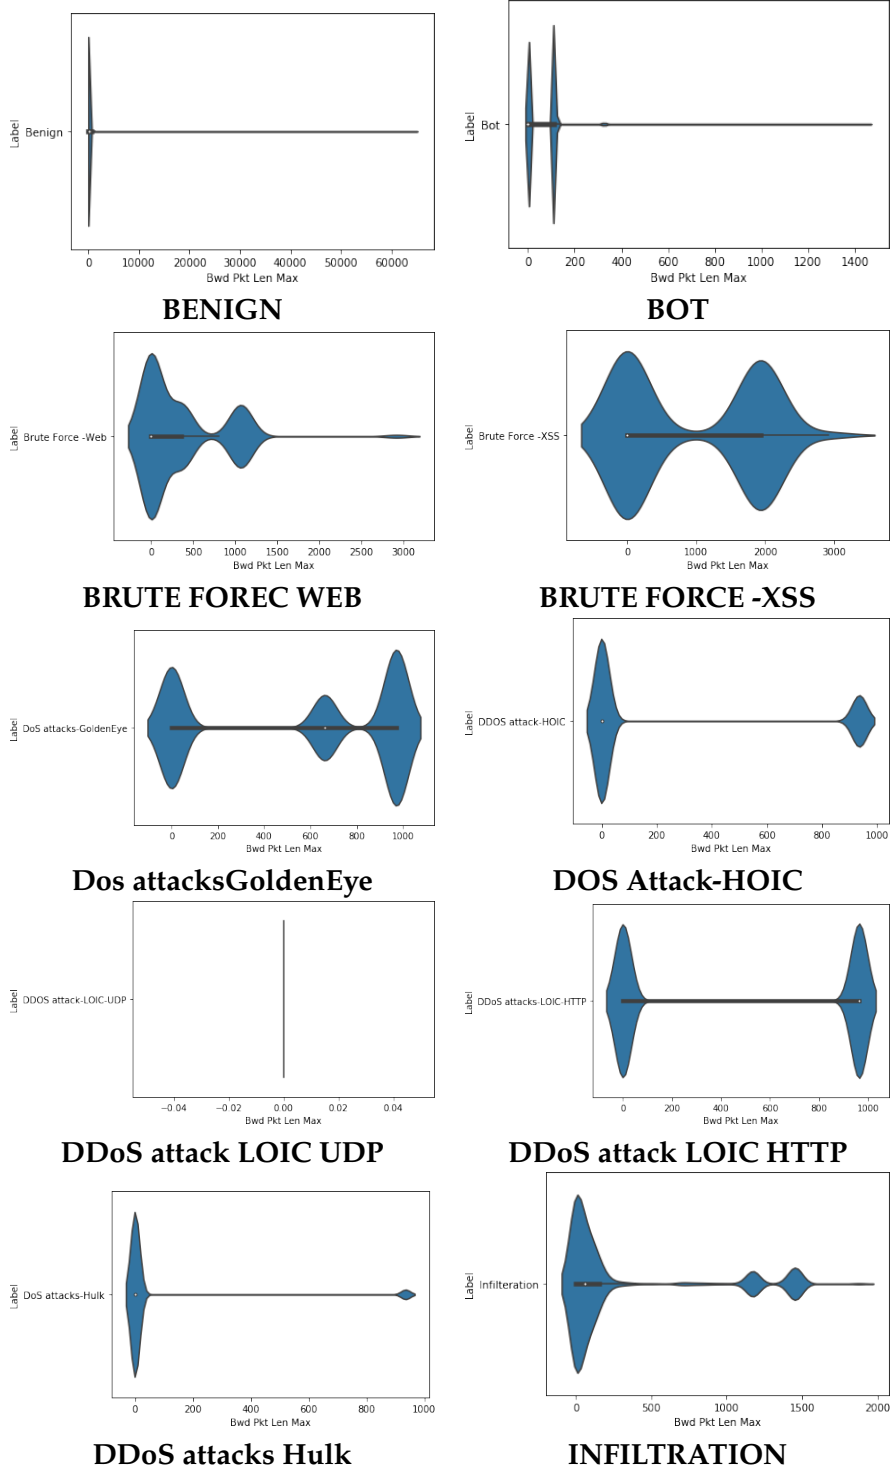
Label
Benign
0 10000 20000 30000 40000 50000 60000
Bwd Pkt Len Max

BENIGN

Label
Bot
0 200 400 600 800 1000 1200 1400
Bwd Pkt Len Max

BOT

Label
Brute Force -Web
0 500 1000 1500 2000 2500 3000
Bwd Pkt Len Max

BRUTE FOREC WEB

Label
Brute Force -XSS
0 1000 2000 3000
Bwd Pkt Len Max

BRUTE FORCE -XSS

Label
DoS attacks-GoldenEye
0 200 400 600 800 1000
Bwd Pkt Len Max

Dos attacksGoldenEye

Label
DDOS attack-HOIC
0 200 400 600 800 1000
Bwd Pkt Len Max

DOS Attack-HOIC

Label
DDOS attack-LOIC-UDP
−0.04 −0.02 0.00 0.02 0.04
Bwd Pkt Len Max

DDoS attack LOIC UDP

Label
DDoS attacks-LOIC-HTTP
0 200 400 600 800 1000
Bwd Pkt Len Max

DDoS attack LOIC HTTP

Label
DoS attacks-Hulk
0 200 400 600 800 1000
Bwd Pkt Len Max

DDoS attacks Hulk

Label
Infilteration
0 500 1000 1500 2000
Bwd Pkt Len Max

INFILTRATION